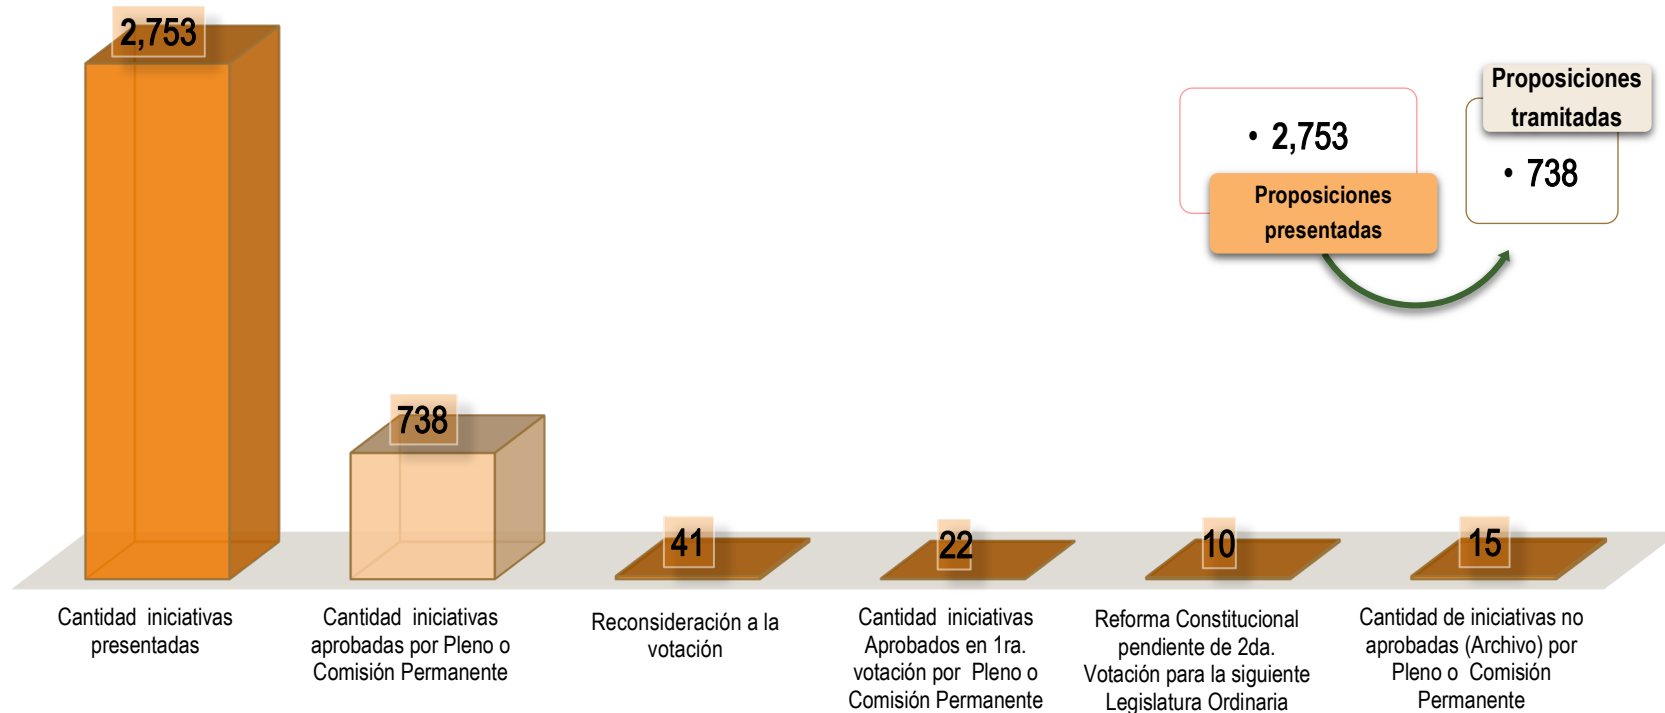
2,753

738

41

22

10

15

Cantidad iniciativas presentadas

Cantidad iniciativas aprobadas por Pleno o Comisión Permanente

Reconsideración a la votación

Cantidad iniciativas Aprobados en 1ra. votación por Pleno o Comisión Permanente

Reforma Constitucional pendiente de 2da. Votación para la siguiente Legislatura Ordinaria

Cantidad de iniciativas no aprobadas (Archivo) por Pleno o Comisión Permanente

• 2,753

Proposiciones presentadas

Proposiciones tramitadas

• 738